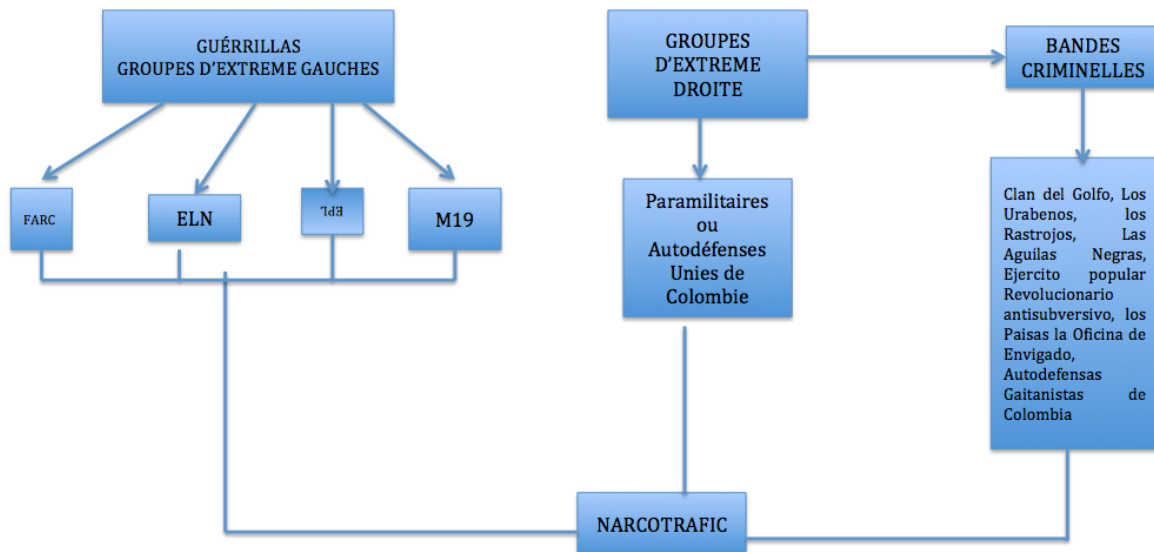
GUÉRRILLAS
GROUPES D'EXTREME GAUCHES

FARC

ELN

EPL

M19

GROUPES D'EXTREME DROITE

Paramilitaires ou Autodéfenses Unies de Colombie

BANDES CRIMINELLES

Clan del Golfo, Los Urabenos, los Rastrojos, Las Aguilas Negras, Ejercito popular Revolucionario antisubversivo, los Paisas la Oficina de Envigado, Autodefensas Gaitanistas de Colombia

NARCOTRAFIC